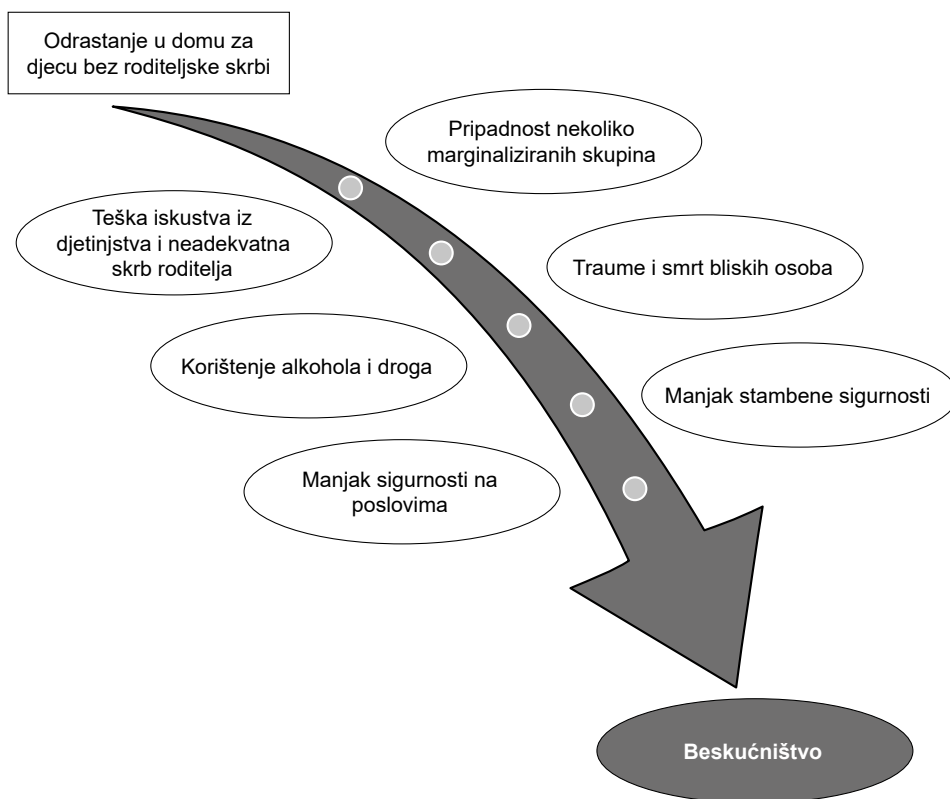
Odrastanje u domu za djecu bez roditeljske skrbi

Pripadnost nekoliko marginaliziranih skupina

Teška iskustva iz djetinjstva i neadekvatna skrb roditelja

Traume i smrt bliskih osoba

Korištenje alkohola i droga

Manjak stambene sigurnosti

Manjak sigurnosti na poslovima

Beskućništvo